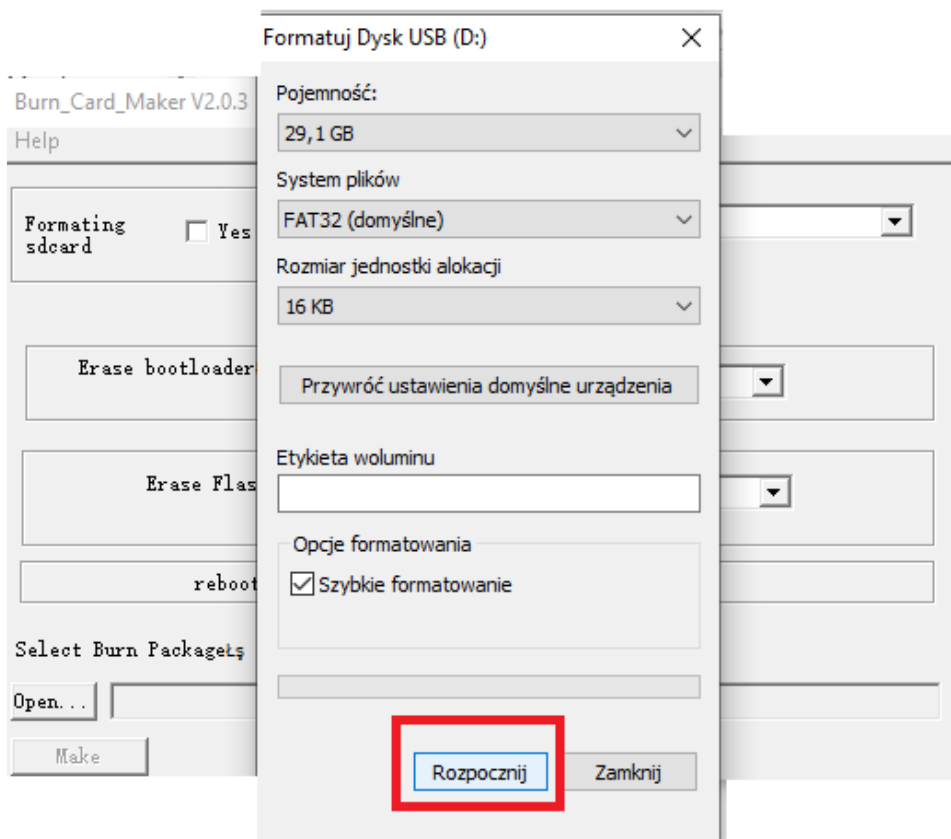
Burn_Card_Maker V2.0.3
Help

Formating sdcard
Yes

Erase bootloader

Erase Flas

reboot

Select Burn Packageŗ

Open...

Make

Formatuj Dysk USB (D:)

Pojemność:
29,1 GB

System plików
FAT32 (domyślne)

Rozmiar jednostki alokacji
16 KB

Przywróć ustawienia domyślne urządzenia

Etykieta woluminu

Opcje formatowania
Szybkie formatowanie

Rozpocznij
Zamknij